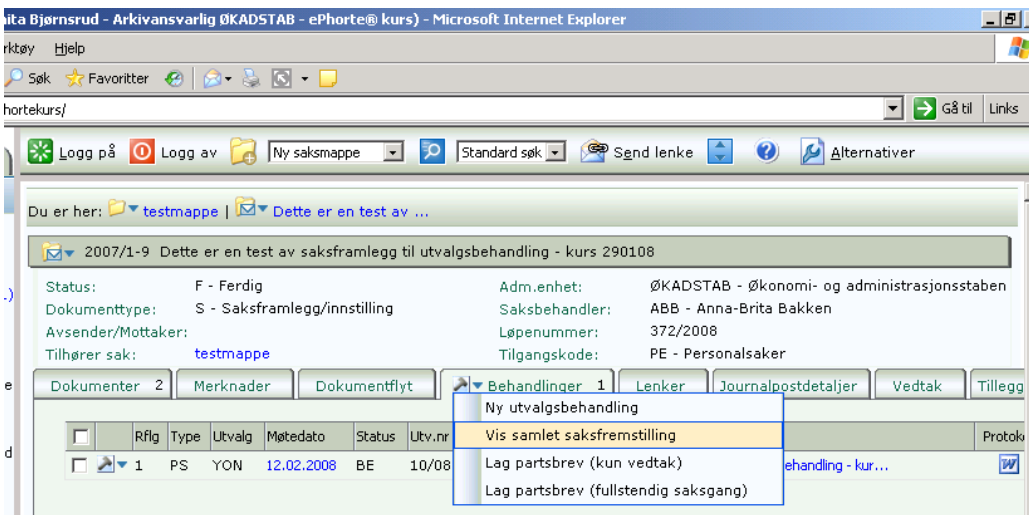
nita Bjørnsrud - Arkivansvarlig ØKADSTAB - ePhorte® kurs) - Microsoft Internet Explorer

rktøy Hjelp

Søk Favoritter

hortekurs/

Gå til Links

Logg på Logg av Ny saksmappe Standard søk Send lenke Alternativer

Du er her: testmappe | Dette er en test av ...

2007/1-9 Dette er en test av saksframlegg til utvalgsbehandling - kurs 290108

Status: F - Ferdig
Dokumenttype: S - Saksframlegg/innstilling
Avsender/Mottaker:
Tilhører sak: testmappe

Adm.enhet: ØKADSTAB - Økonomi- og administrasjonsstaben
Saksbehandler: ABB - Anna-Brita Bakken
Løpenummer: 372/2008
Tilgangskode: PE - Personalsaker

Dokumenter 2 | Merknader | Dokumentflyt | Behandlinger 1 | Lenker | Journalpostdetaljer | Vedtak | Tillegg

Ny utvalgsbehandling
Vis samlet saksfremstilling
Lag partsbrev (kun vedtak)
Lag partsbrev (fullstendig saksgang)

| | Rflg | Type | Utvalg | Møtedato | Status | Utv.nr | | Protok |
|---|---|---|---|---|---|---|---|---|
| | 1 | PS | YON | 12.02.2008 | BE | 10/08 | ehandling - kur... | |